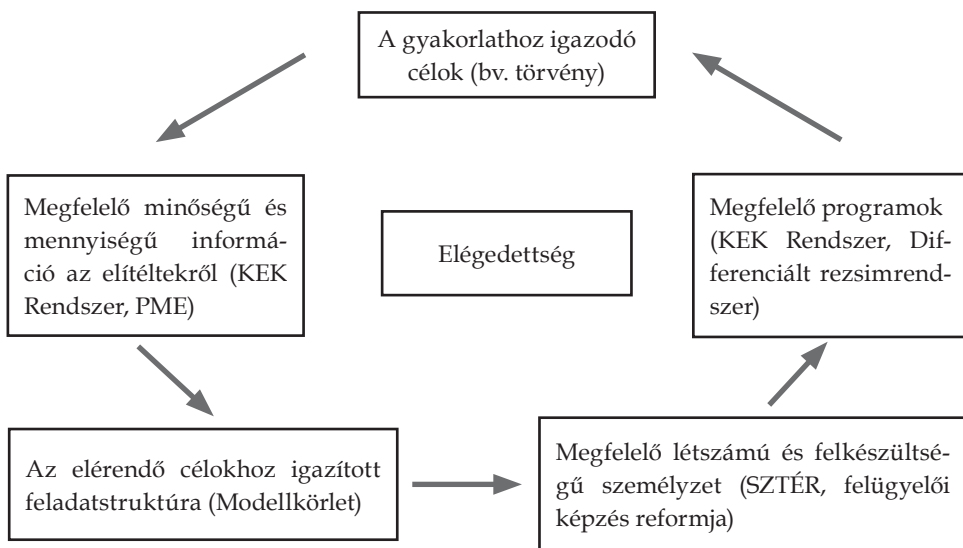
A gyakorlathoz igazodó célok (bv. törvény)

Megfelelő minőségű és mennyiségű információ az elítéltekről (KEK Rendszer, PME)

Elégedettség

Megfelelő programok (KEK Rendszer, Differenciált rezsimrendszer)

Az elérendő célokhoz igazított feladatstruktúra (Modellkörlet)

Megfelelő létszámú és felkészültségű személyzet (SZTÉR, felügyelői képzés reformja)